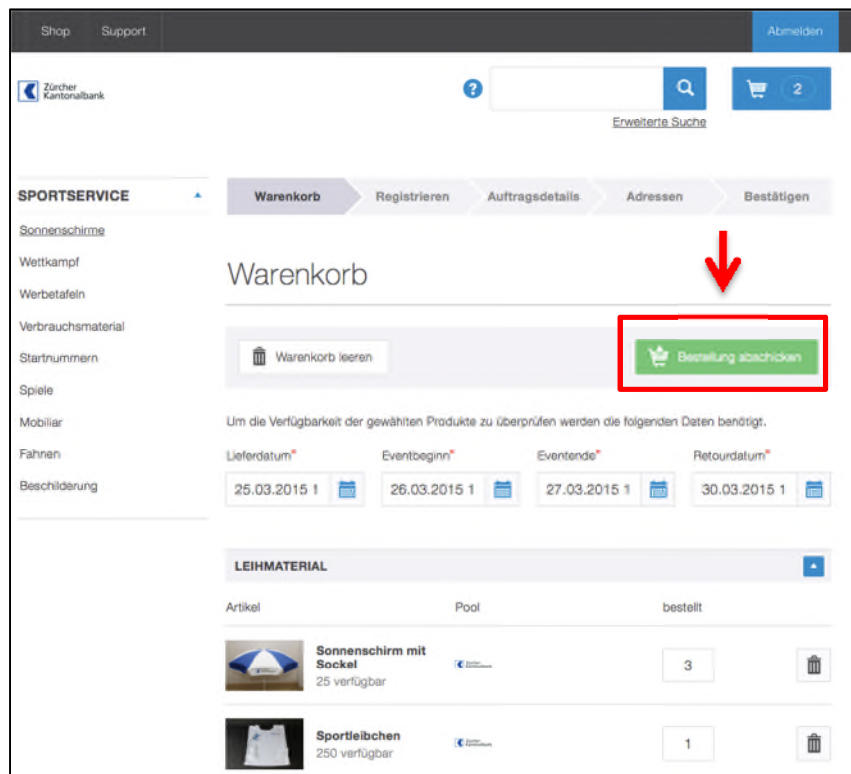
Shop Support Abmelden

Zürcher Kantonalbank

?

2

Erweiterte Suche

SPORTSERVICE

Sonnenschirme
Wettkampf
Werbetafeln
Verbrauchsmaterial
Startnummern
Spiele
Mobiliar
Fahnen
Beschilderung

Warenkorb Registrieren Auftragsdetails Adressen Bestätigen

Warenkorb

Warenkorb leeren

Bestellung abschicken

Um die Verfügbarkeit der gewählten Produkte zu überprüfen werden die folgenden Daten benötigt.

Lieferdatum* Eventbeginn* Eventende* Retourdatum*

25.03.2015 1 26.03.2015 1 27.03.2015 1 30.03.2015 1

LEIHMATERIAL

| Artikel | Pool | bestellt |
|---|---|---|
| Sonnenschirm mit Sockel 25 verfügbar | Zürcher Kantonalbank | 3 |
| Sportleibchen 250 verfügbar | Zürcher Kantonalbank | 1 |